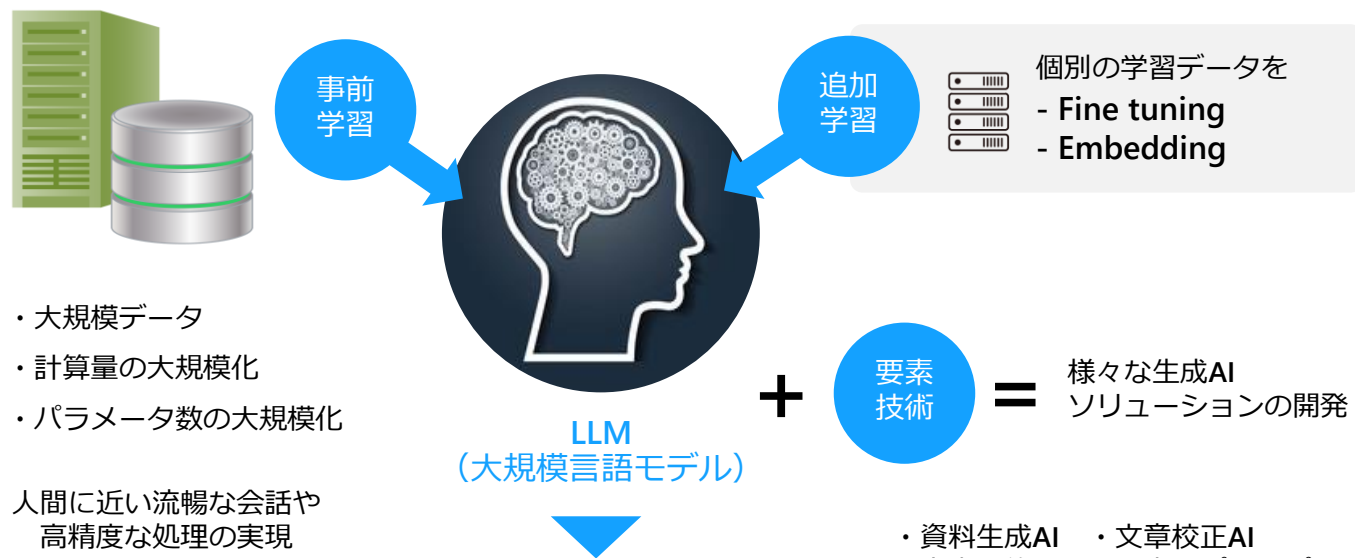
事前
学習

追加
学習

個別の学習データを
- Fine tuning
- Embedding

・大規模データ
・計算量の大規模化
・パラメータ数の大規模化

人間に近い流暢な会話や
高精度な処理の実現

LLM
（大規模言語モデル）

+

要素
技術

=

様々な生成AI
ソリューションの開発

・資料生成AI　・文章校正AI